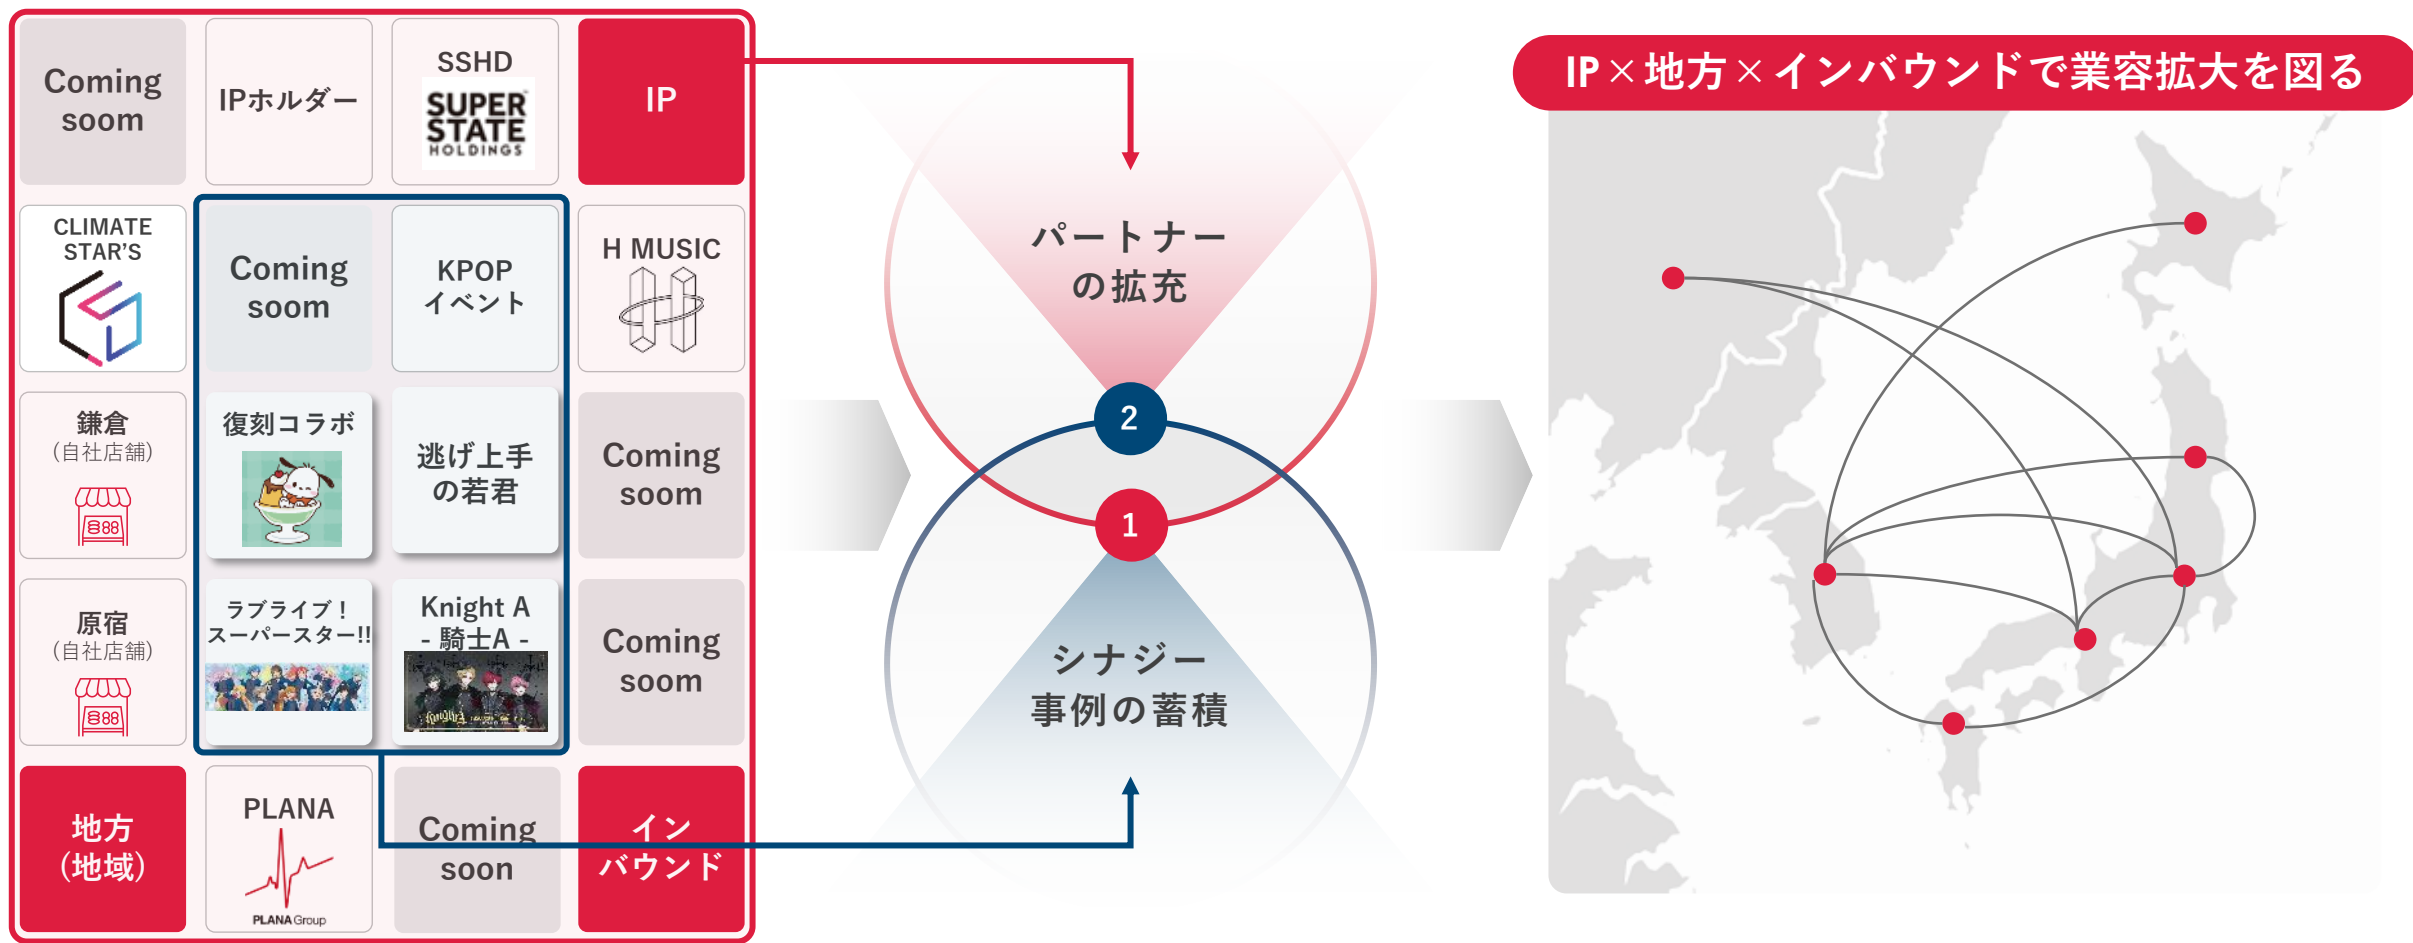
Coming soom

IPホルダー

SSHD
SUPER STATE HOLDINGS

IP

CLIMATE STAR'S

Coming soom

KPOP イベント

H MUSIC

鎌倉 (自社店舗)

復刻コラボ

逃げ上手の若君

Coming soom

原宿 (自社店舗)

ラブライブ！スーパースター!!

Knight A - 騎士A -

Coming soom

地方 (地域)

PLANA
PLANA Group

Coming soon

インバウンド

パートナーの拡充

2

1

シナジー事例の蓄積

IP × 地方 × インバウンドで業容拡大を図る